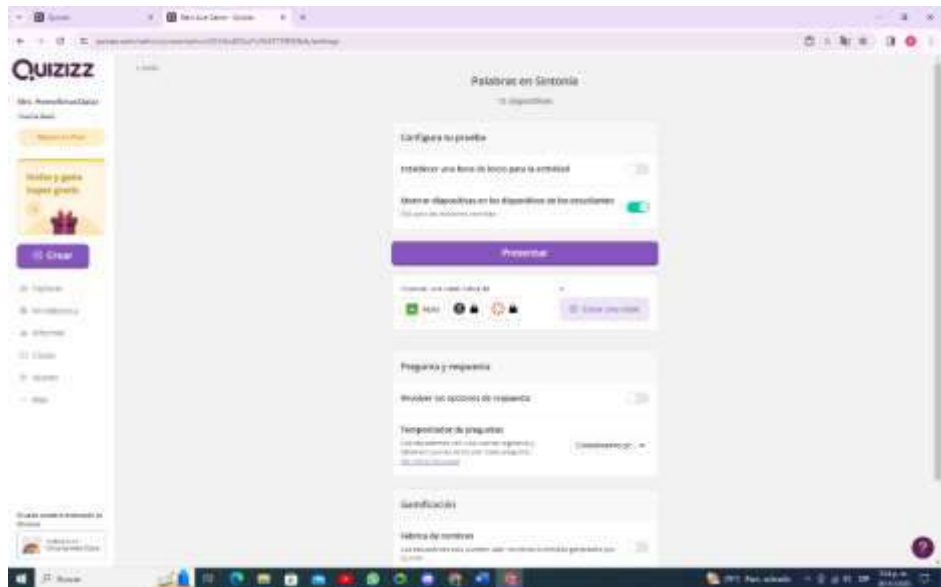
Quizizz

Palabras en Sintonía

Configura tu prueba

Establecer una hora de inicio para la actividad

Mostrar diapositivas en los dispositivos de los estudiantes

Presentar

Crear

Pregunta y respuesta

Revolver las opciones de respuesta

Temporizador de preguntas

Gamificación

Fábrica de nombres

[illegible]